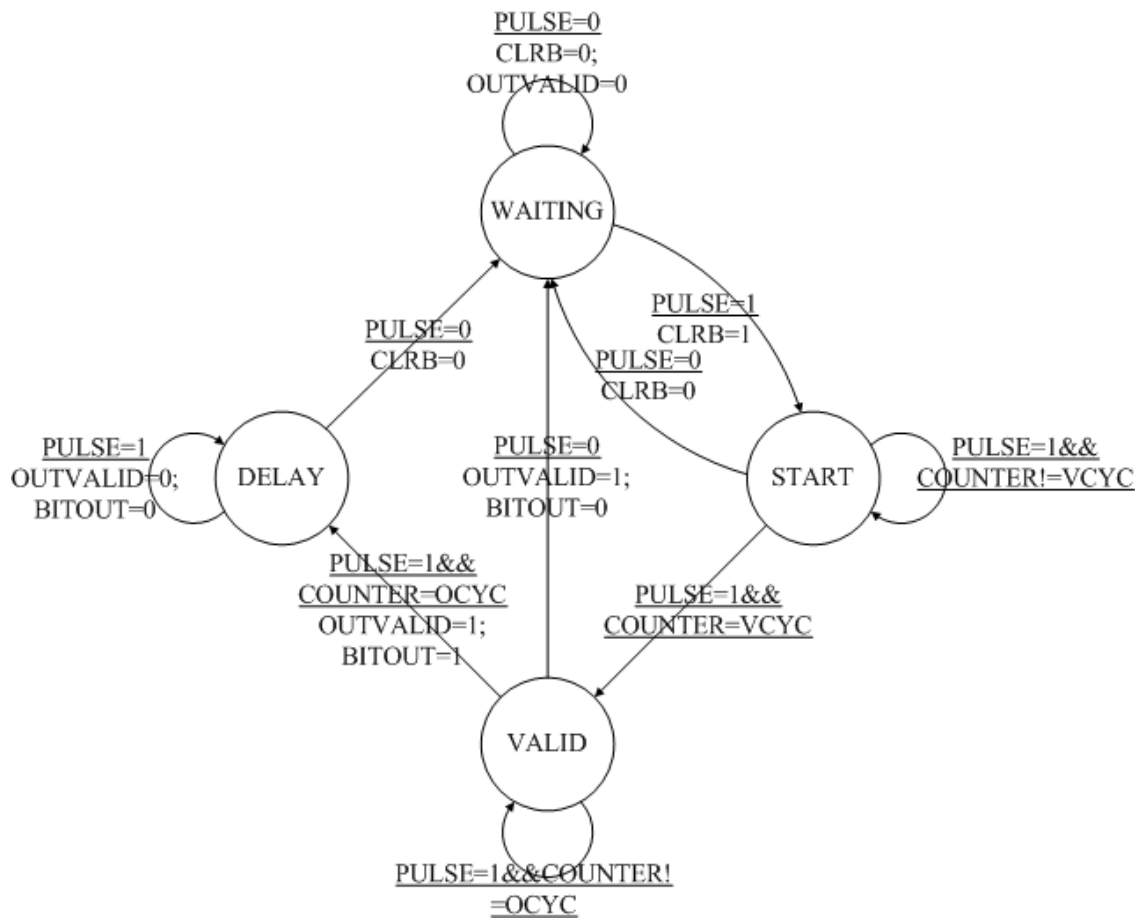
PULSE=0
CLRB=0;
OUTVALID=0

WAITING

PULSE=1
CLRB=1

PULSE=0
CLRB=0

PULSE=0
CLRB=0

PULSE=1
OUTVALID=0;
BITOUT=0

DELAY

PULSE=0
OUTVALID=1;
BITOUT=0

START

PULSE=1&&
COUNTER!=VCYC

PULSE=1&&
COUNTER=OCYC
OUTVALID=1;
BITOUT=1

PULSE=1&&
COUNTER=VCYC

VALID

PULSE=1&&COUNTER!
=OCYC